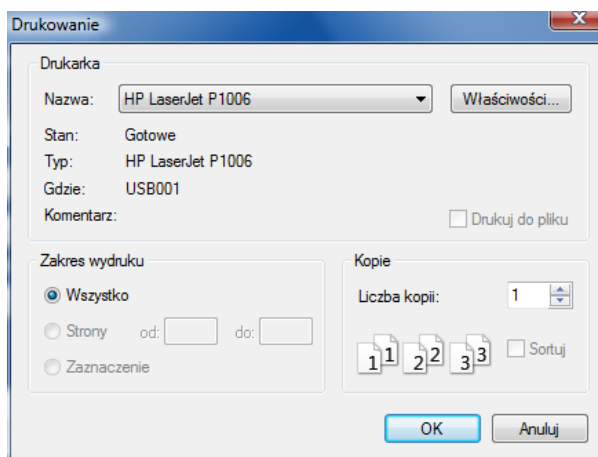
Drukowanie

Drukarka

Nazwa: HP LaserJet P1006

Właściwości...

Stan: Gotowe

Typ: HP LaserJet P1006

Gdzie: USB001

Komentarz:

Drukuj do pliku

Zakres wydruku

Wszystko

Strony od: do:

Zaznaczenie

Kopie

Liczba kopii: 1

1 1 2 2 3 3

Sortuj

OK

Anuluj